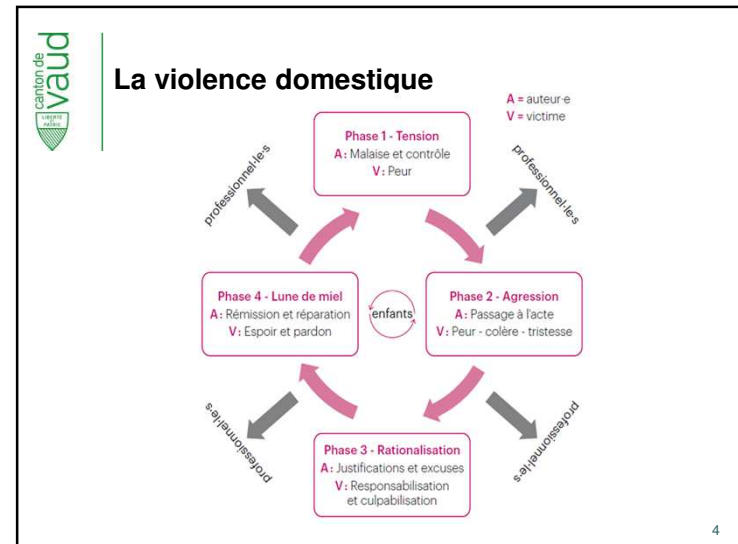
canton de vaud

LIBERTÉ ET PATRIE

La violence domestique

A = auteur·e
V = victime

Phase 1 - Tension
A: Malaise et contrôle
V: Peur

professionnel·le·s

professionnel·le·s

Phase 4 - Lune de miel
A: Rémission et réparation
V: Espoir et pardon

enfants

Phase 2 - Agression
A: Passage à l'acte
V: Peur - colère - tristesse

professionnel·le·s

professionnel·le·s

Phase 3 - Rationalisation
A: Justifications et excuses
V: Responsabilisation et culpabilisation

4